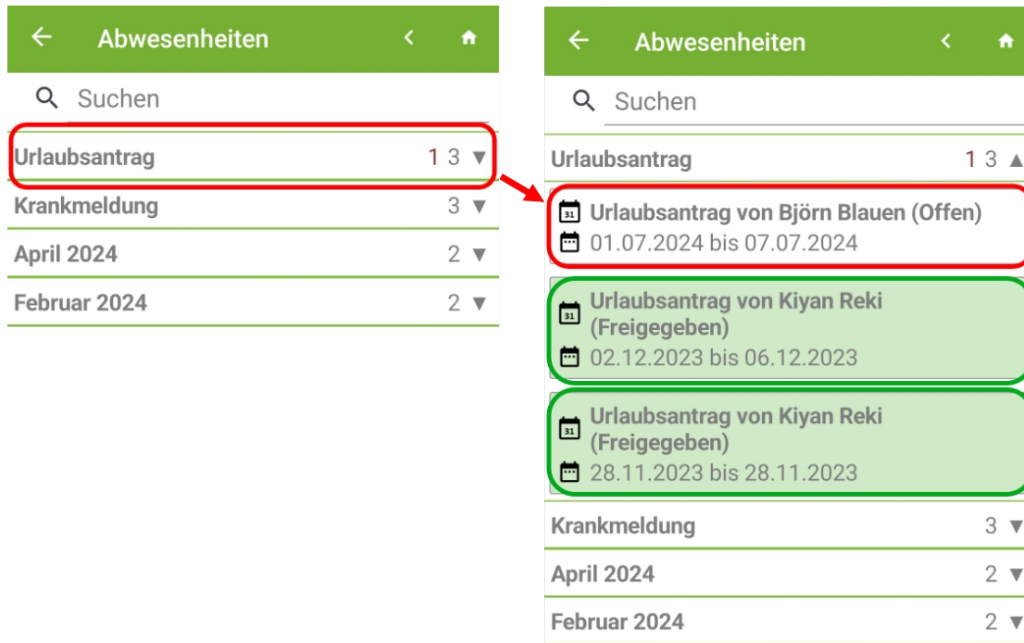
Abwesenheiten

Suchen

Urlaubsantrag 1 3 ▼

Krankmeldung 3 ▼

April 2024 2 ▼

Februar 2024 2 ▼

Abwesenheiten

Suchen

Urlaubsantrag 1 3 ▲

31 Urlaubsantrag von Björn Blauen (Offen)
01.07.2024 bis 07.07.2024

31 Urlaubsantrag von Kiyan Reki (Freigegeben)
02.12.2023 bis 06.12.2023

31 Urlaubsantrag von Kiyan Reki (Freigegeben)
28.11.2023 bis 28.11.2023

Krankmeldung 3 ▼

April 2024 2 ▼

Februar 2024 2 ▼